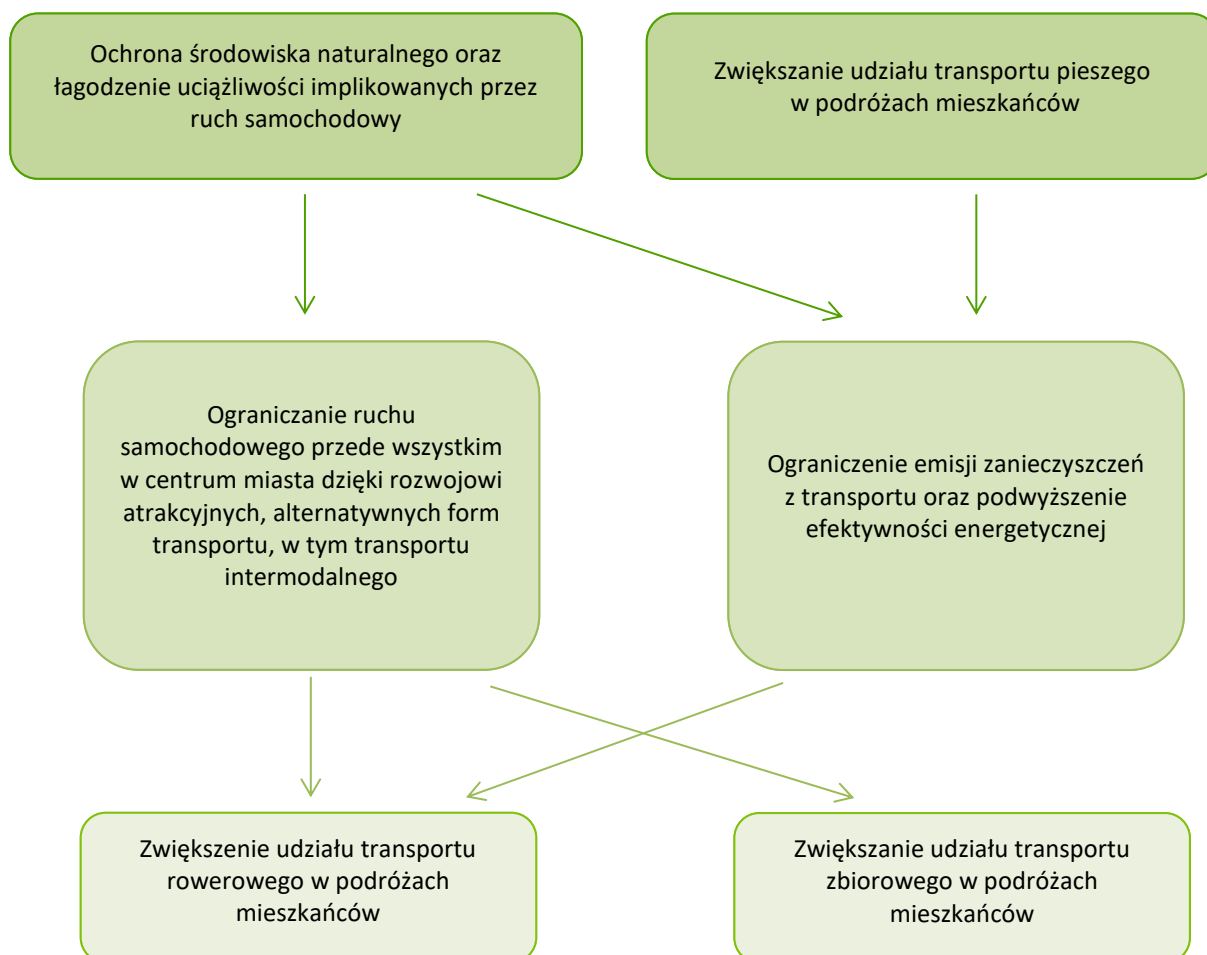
Ochrona środowiska naturalnego oraz łagodzenie uciążliwości implikowanych przez ruch samochodowy

Zwiększanie udziału transportu pieszego w podróżach mieszkańców

Ograniczanie ruchu samochodowego przede wszystkim w centrum miasta dzięki rozwojowi atrakcyjnych, alternatywnych form transportu, w tym transportu intermodalnego

Ograniczenie emisji zanieczyszczeń z transportu oraz podwyższenie efektywności energetycznej

Zwiększenie udziału transportu rowerowego w podróżach mieszkańców

Zwiększanie udziału transportu zbiorowego w podróżach mieszkańców